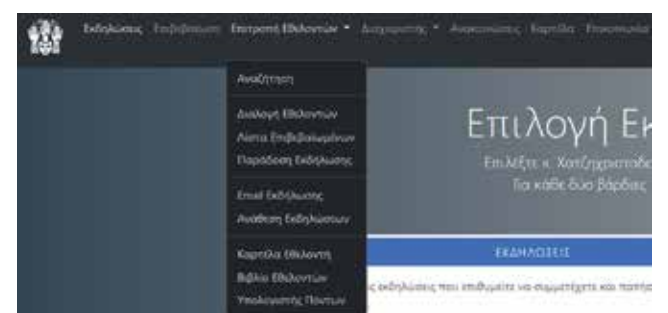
Εκδηλώσεις Επιβεβαίωση Επιτροπή Εθελοντών Διαχειριστής Ανακοινώσεις Καρτέλα Επικοινωνία

Αναζήτηση

Διαλογή Εθελοντών
Λίστα Επιβεβαιωμένων
Παράδοση Εκδήλωσης

Email Εκδήλωσης
Ανάθεση Εκδηλώσεων

Καρτέλα Εθελοντή
Βιβλίο Εθελοντών
Υπολογιστής Πόντων

Επιλογή Εκ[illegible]

Επιλέξτε κ. Χατζηχριστοδ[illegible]
Για κάθε δύο βάρδιες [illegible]

ΕΚΔΗΛΩΣΕΙΣ

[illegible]ς εκδηλώσεις που επιθυμείτε να συμμετέχετε και πατή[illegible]